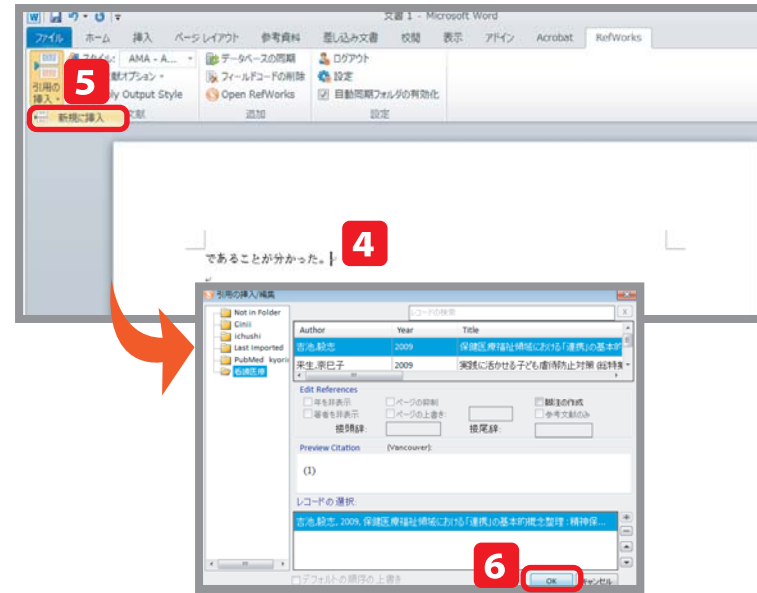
文書 1 - Microsoft Word

ファイル ホーム 挿入 ページレイアウト 参考資料 差し込み文書 校閲 表示 アドイン Acrobat RefWorks

スタイル: AMA - A...
献オプション
ly Output Style
引用の挿入
新規に挿入
文献
データベースの同期
フィールドコードの削除
Open RefWorks
追加
ログアウト
設定
自動同期フォルダの有効化
設定

5

であることが分かった。

4

引用の挿入/編集
レコードの検索
Not in Folder
Cinii
ichushi
Last Imported
PubMed_kyorin
看護医療

| Author | Year | Title |
|---|---|---|
| 吉池,毅志 | 2009 | 保健医療福祉領域における「連携」の基本的 |
| 来生,奈巳子 | 2009 | 実践に活かせる子ども虐待防止対策 総特集 |

Edit References
年を非表示
著者を非表示
ページの抑制
ページの上書き
脚注の作成
参考文献のみ
接頭辞:
接尾辞:

Preview Citation (Vancouver):
(1)

レコードの選択:
吉池,毅志, 2009, 保健医療福祉領域における「連携」の基本的概念整理：精神保...

デフォルトの順序の上書き

6

OK キャンセル